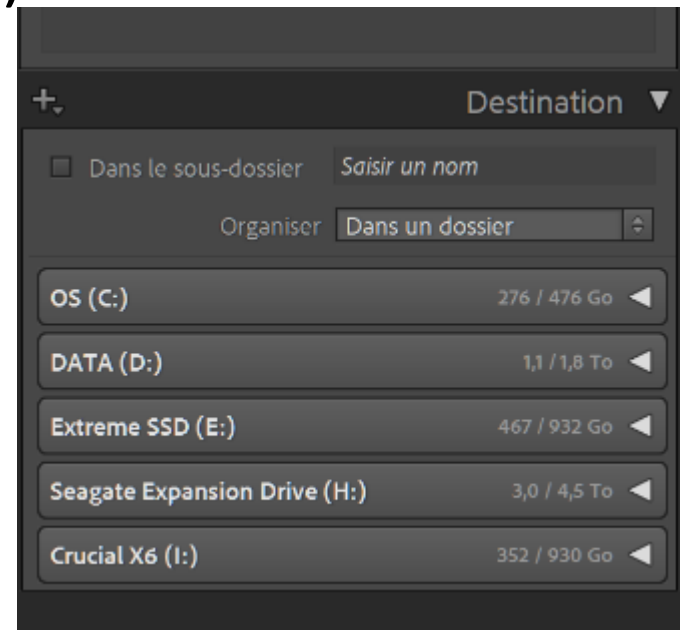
+.

Destination ▼

Dans le sous-dossier Saisir un nom

Organiser Dans un dossier

OS (C:) 276 / 476 Go

DATA (D:) 1,1 / 1,8 To

Extreme SSD (E:) 467 / 932 Go

Seagate Expansion Drive (H:) 3,0 / 4,5 To

Crucial X6 (I:) 352 / 930 Go